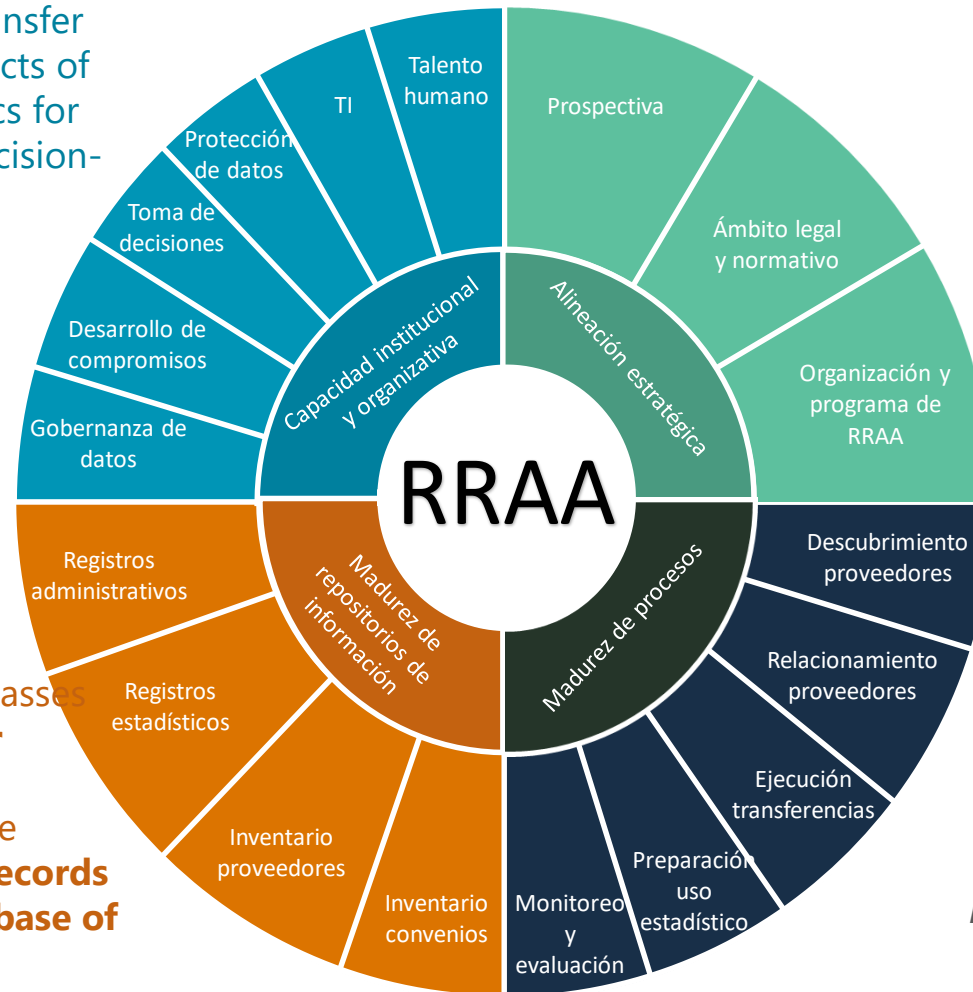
nsfer
cts of
cts for
cision-

Talento humano

TI

Protección de datos

Toma de decisiones

Desarrollo de compromisos

Gobernanza de datos

Capacidad institucional y organizativa

Prospectiva

Ámbito legal y normativo

Organización y programa de RRAA

Alineación estratégica

RRAA

Registros administrativos

Registros estadísticos

Inventario proveedores

Inventario convenios

Madurez de repositorios de información

Madurez de procesos

Descubrimiento proveedores

Relacionamiento proveedores

Ejecución transferencias

Preparación uso estadístico

Monitoreo y evaluación

asses

e
ecords
base of